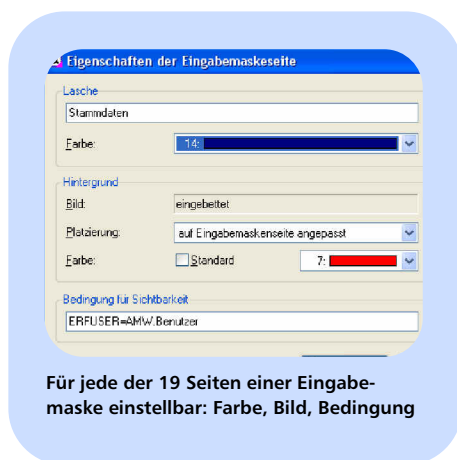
Eigenschaften der Eingabemaskeseite

Lasche

Stammdaten

Farbe: 14:

Hintergrund

Bild: eingebettet

Platzierung: auf Eingabemaskenseite angepasst

Farbe: Standard 7:

Bedingung für Sichtbarkeit

ERFUSER=AMW.Benutzer

Für jede der 19 Seiten einer Eingabemaske einstellbar: Farbe, Bild, Bedingung